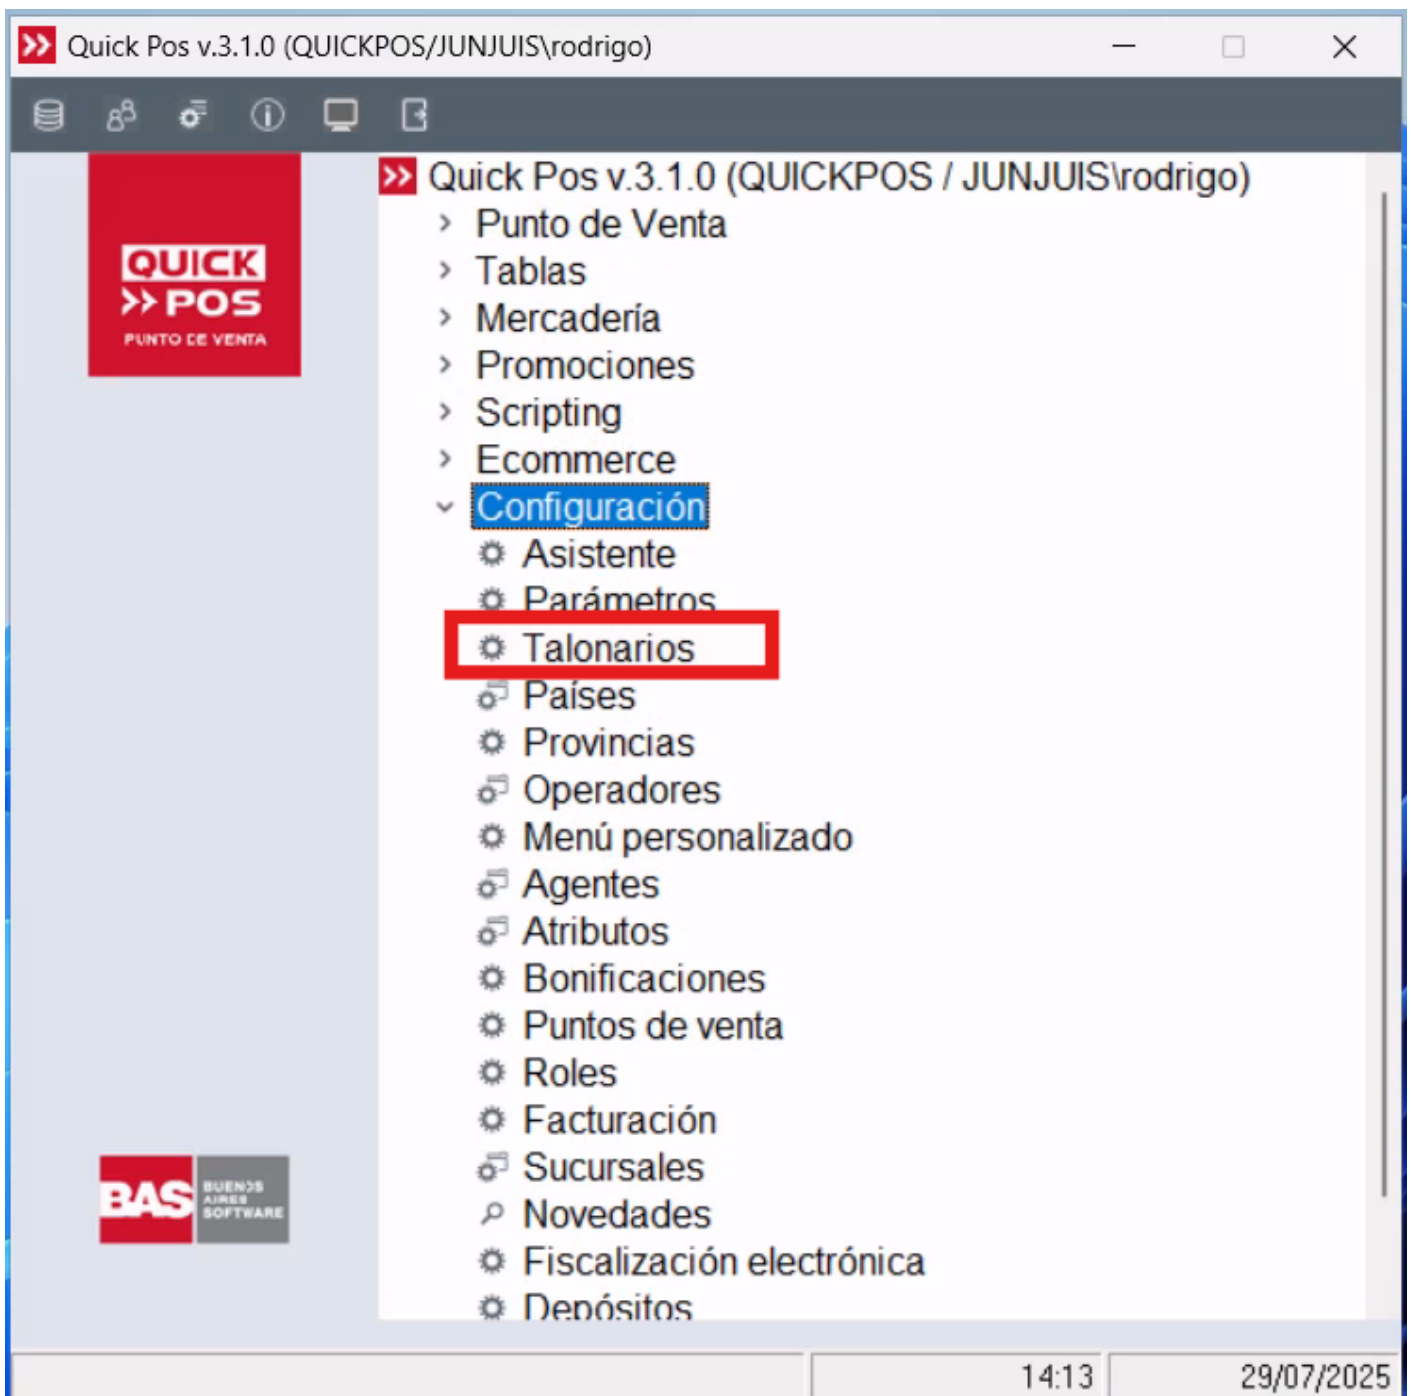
Quick Pos v.3.1.0 (QUICKPOS/JUNJUIS\rodrigo)

QUICK
POS
PUNTO DE VENTA

Quick Pos v.3.1.0 (QUICKPOS / JUNJUIS\rodrigo)
Punto de Venta
Tablas
Mercadería
Promociones
Scripting
Ecommerce
Configuración
Asistente
Parámetros
Talonarios
Países
Provincias
Operadores
Menú personalizado
Agentes
Atributos
Bonificaciones
Puntos de venta
Roles
Facturación
Sucursales
Novedades
Fiscalización electrónica
Depósitos

BAS BUENOS AIRES SOFTWARE

14:13
29/07/2025